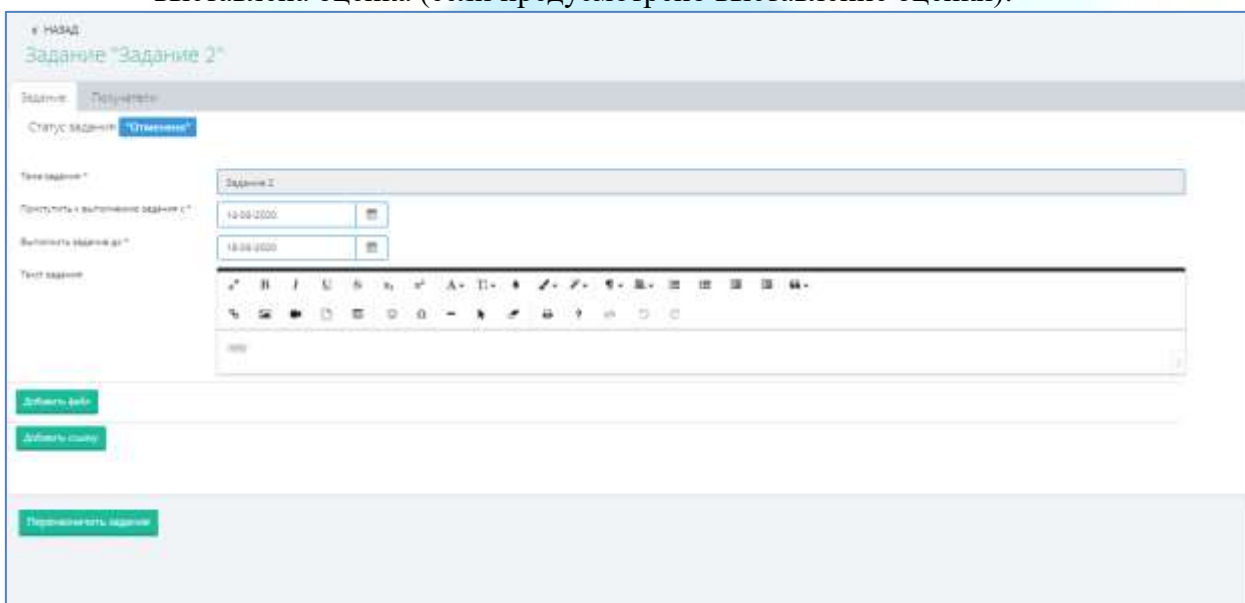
выставлена оценка (если предусмотрено выставление оценки).

« НАЗАД

Задание "Задание 2"

Задание Получатели

Статус задания: "Отменено"

Тема задания *

Задание 2

Приступить к выполнению задания с *

10.09.2020

Выполнить задание до *

18.09.2020

Текст задания

Добавить файл

Добавить ссылку

Переназначить задание